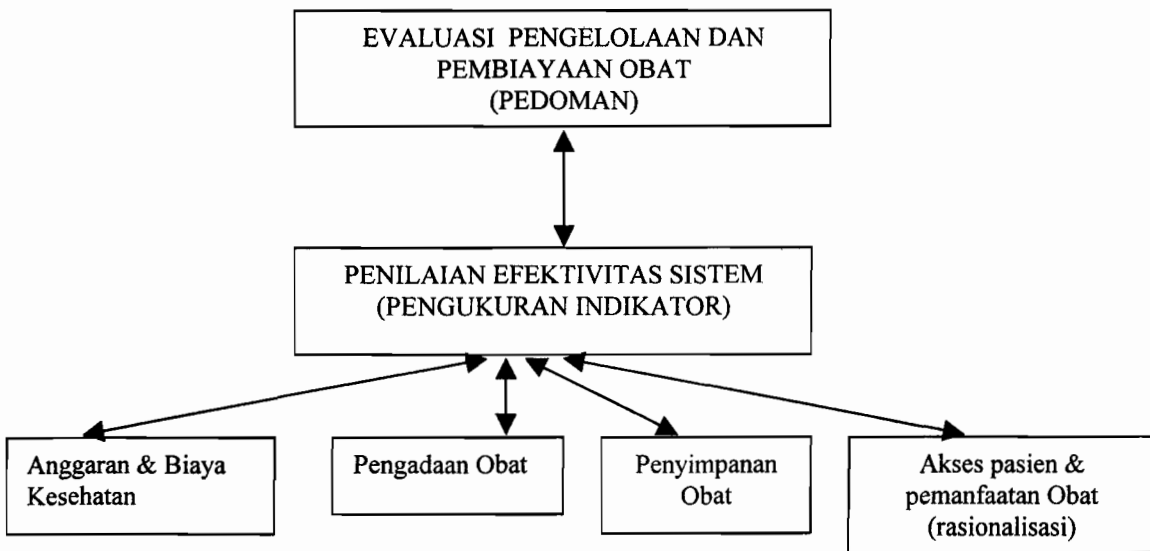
EVALUASI PENGELOLAAN DAN PEMBIAYAAN OBAT
(PEDOMAN)

PENILAIAN EFEKTIVITAS SISTEM
(PENGUKURAN INDIKATOR)

Anggaran & Biaya Kesehatan

Pengadaan Obat

Penyimpanan Obat

Akses pasien & pemanfaatan Obat (rasionalisasi)